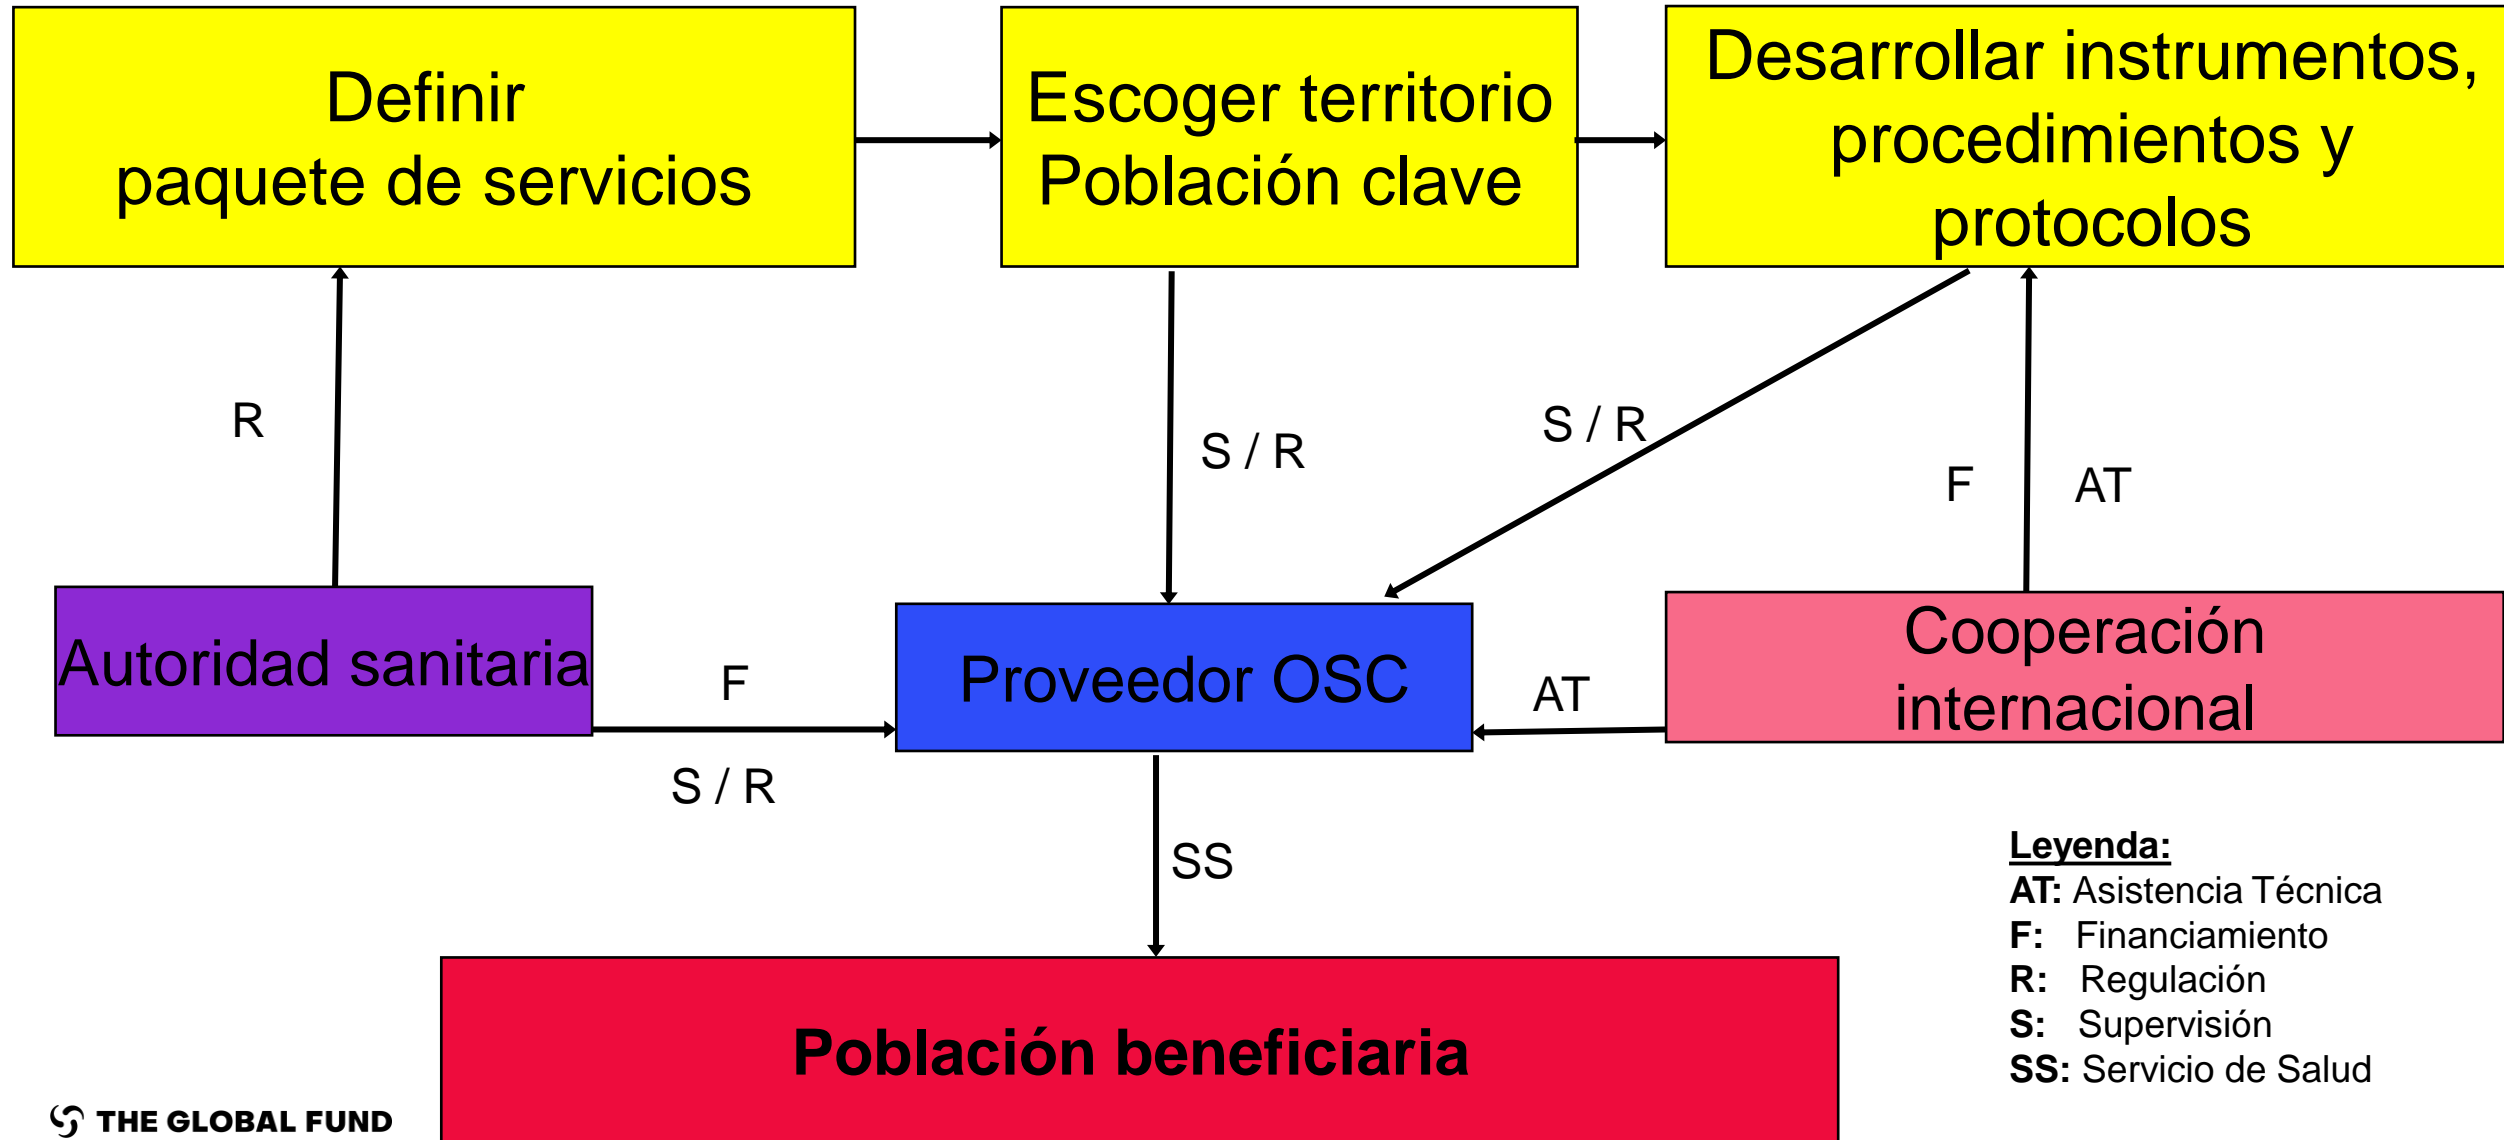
Definir
paquete de servicios

Escoger territorio
Población clave

Desarrollar instrumentos, procedimientos y protocolos

R

S / R

S / R

F

AT

Autoridad sanitaria

F

S / R

Proveedor OSC

AT

Cooperación internacional

SS

Población beneficiaria

Leyenda:
AT: Asistencia Técnica
F: Financiamiento
R: Regulación
S: Supervisión
SS: Servicio de Salud

THE GLOBAL FUND